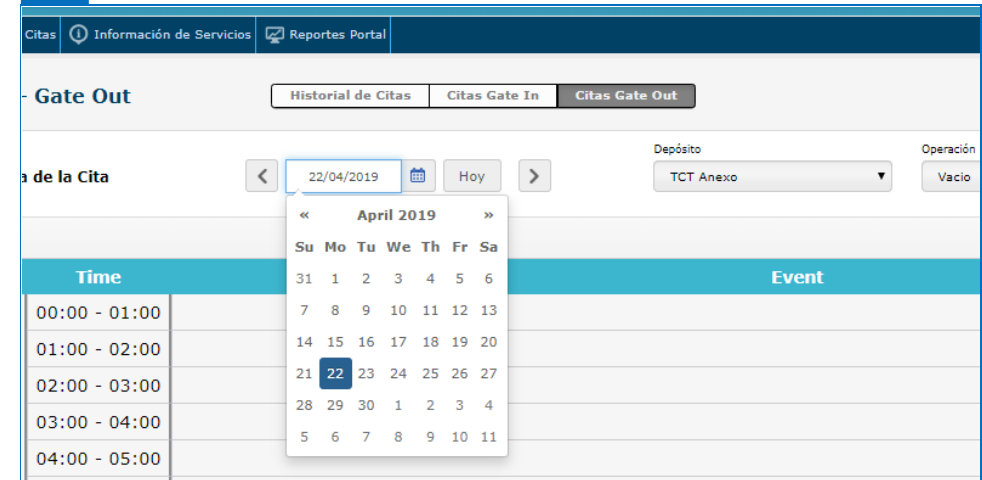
Citas | Información de Servicios | Reportes Portal

- Gate Out

Historial de Citas | Citas Gate In | Citas Gate Out

a de la Cita

< 22/04/2019 Hoy >

Depósito
TCT Anexo ▼

Operación
Vacio

« April 2019 »

| Su | Mo | Tu | We | Th | Fr | Sa |
|---|---|---|---|---|---|---|
| 31 | 1 | 2 | 3 | 4 | 5 | 6 |
| 7 | 8 | 9 | 10 | 11 | 12 | 13 |
| 14 | 15 | 16 | 17 | 18 | 19 | 20 |
| 21 | 22 | 23 | 24 | 25 | 26 | 27 |
| 28 | 29 | 30 | 1 | 2 | 3 | 4 |
| 5 | 6 | 7 | 8 | 9 | 10 | 11 |

| Time | Event |
|---|---|
| 00:00 - 01:00 | |
| 01:00 - 02:00 | |
| 02:00 - 03:00 | |
| 03:00 - 04:00 | |
| 04:00 - 05:00 | |